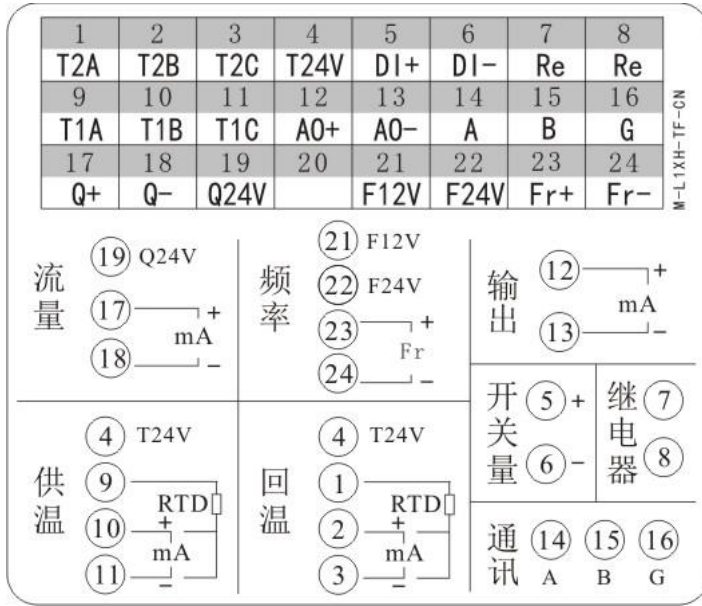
| 1 | 2 | 3 | 4 | 5 | 6 | 7 | 8 |
|---|---|---|---|---|---|---|---|
| T2A | T2B | T2C | T24V | DI+ | DI- | Re | Re |
| 9 | 10 | 11 | 12 | 13 | 14 | 15 | 16 |
| T1A | T1B | T1C | AO+ | AO- | A | B | G |
| 17 | 18 | 19 | 20 | 21 | 22 | 23 | 24 |
| Q+ | Q- | Q24V | | F12V | F24V | Fr+ | Fr- |

M-L1XH-TF-CN

流量
19 Q24V
17 + mA
18 -

频率
21 F12V
22 F24V
23 + Fr
24 -

输出
12 + mA
13 -

开关量
5 +
6 -

继电器
7
8

供温
4 T24V
9 RTD
10 + mA
11 -

回温
4 T24V
1 RTD
2 + mA
3 -

通讯
14 A
15 B
16 G